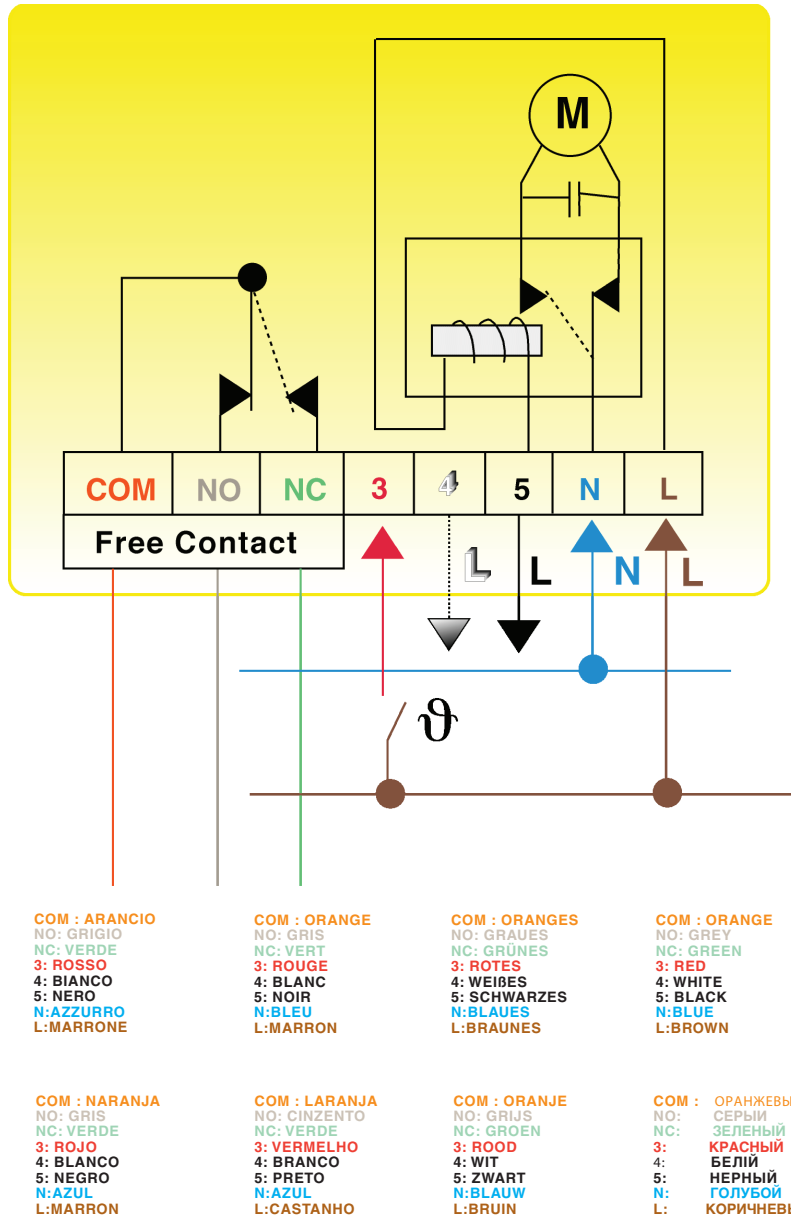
M

| COM | NO | NC | 3 | 4 | 5 | N | L |
|---|---|---|---|---|---|---|---|

Free Contact

L L N L

ϑ

COM : ARANCIO
NO: GRIGIO
NC: VERDE
3: ROSSO
4: BIANCO
5: NERO
N:AZZURRO
L:MARRONE

COM : ORANGE
NO: GRIS
NC: VERT
3: ROUGE
4: BLANC
5: NOIR
N:BLEU
L:MARRON

COM : ORANGES
NO: GRAUES
NC: GRÜNES
3: ROTES
4: WEIßES
5: SCHWARZES
N:BLAUES
L:BRAUNES

COM : ORANGE
NO: GREY
NC: GREEN
3: RED
4: WHITE
5: BLACK
N:BLUE
L:BROWN

COM : NARANJA
NO: GRIS
NC: VERDE
3: ROJO
4: BLANCO
5: NEGRO
N:AZUL
L:MARRON

COM : LARANJA
NO: CINZENTO
NC: VERDE
3: VERMELHO
4: BRANCO
5: PRETO
N:AZUL
L:CASTANHO

COM : ORANJE
NO: GRIJS
NC: GROEN
3: ROOD
4: WIT
5: ZWART
N:BLAUW
L:BRUIN

COM : ОРАНЖЕВЫ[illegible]
NO: СЕРЫЙ
NC: ЗЕЛЕНЫЙ
3: КРАСНЫЙ
4: БЕЛИЙ
5: НЕРНЫЙ
N: ГОЛУБОЙ
L: КОРИЧНЕВЫ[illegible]